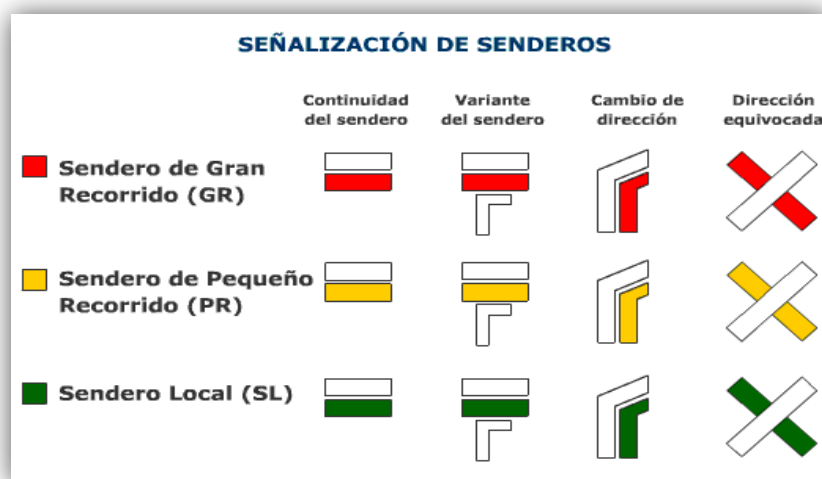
SEÑALIZACIÓN DE SENDEROS

| | Continuidad del sendero | Variante del sendero | Cambio de dirección | Dirección equivocada |
|---|---|---|---|---|
| Sendero de Gran Recorrido (GR) | | | | |
| Sendero de Pequeño Recorrido (PR) | | | | |
| Sendero Local (SL) | | | | |